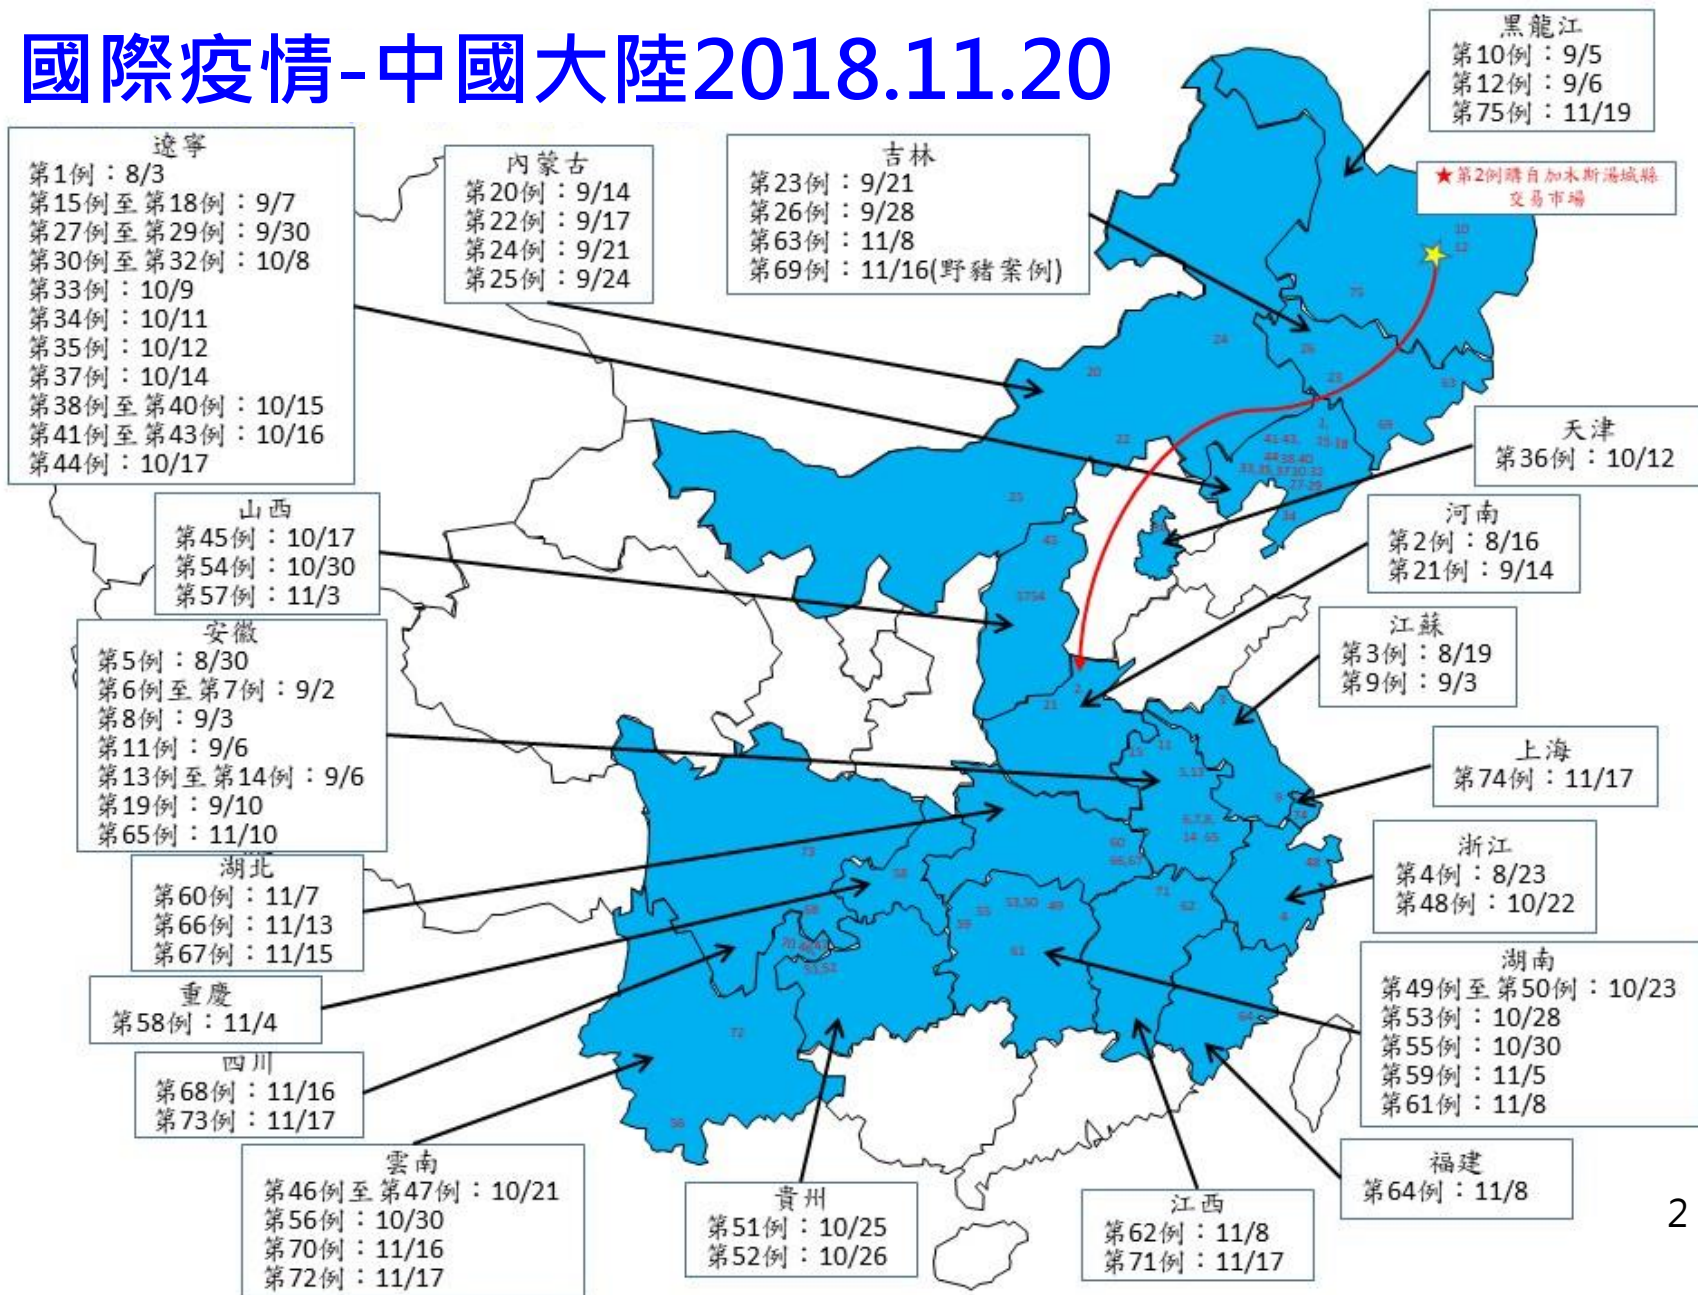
國際疫情-中國大陸2018.11.20

黑龍江
第10例：9/5
第12例：9/6
第75例：11/19

★第2例購自加木斯湯城縣交易市場

遼寧
第1例：8/3
第15例至第18例：9/7
第27例至第29例：9/30
第30例至第32例：10/8
第33例：10/9
第34例：10/11
第35例：10/12
第37例：10/14
第38例至第40例：10/15
第41例至第43例：10/16
第44例：10/17

內蒙古
第20例：9/14
第22例：9/17
第24例：9/21
第25例：9/24

吉林
第23例：9/21
第26例：9/28
第63例：11/8
第69例：11/16(野豬案例)

天津
第36例：10/12

山西
第45例：10/17
第54例：10/30
第57例：11/3

河南
第2例：8/16
第21例：9/14

安徽
第5例：8/30
第6例至第7例：9/2
第8例：9/3
第11例：9/6
第13例至第14例：9/6
第19例：9/10
第65例：11/10

江蘇
第3例：8/19
第9例：9/3

上海
第74例：11/17

湖北
第60例：11/7
第66例：11/13
第67例：11/15

浙江
第4例：8/23
第48例：10/22

重慶
第58例：11/4

湖南
第49例至第50例：10/23
第53例：10/28
第55例：10/30
第59例：11/5
第61例：11/8

四川
第68例：11/16
第73例：11/17

福建
第64例：11/8

雲南
第46例至第47例：10/21
第56例：10/30
第70例：11/16
第72例：11/17

貴州
第51例：10/25
第52例：10/26

江西
第62例：11/8
第71例：11/17

2